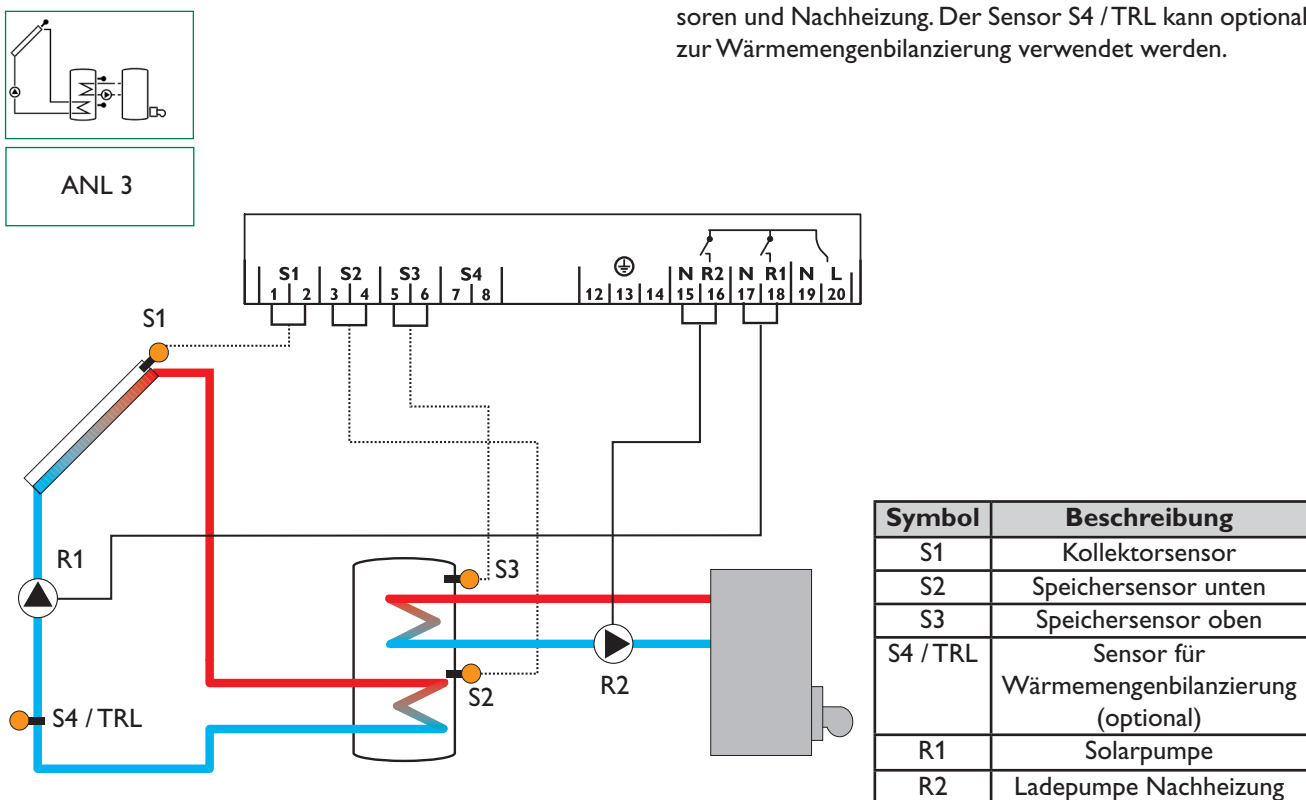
soren und Nachheizung. Der Sensor S4 / TRL kann optional zur Wärmemengenbilanzierung verwendet werden.

ANL 3

S1 S2 S3 S4 N R2 N R1 N L
1 2 3 4 5 6 7 8 12 13 14 15 16 17 18 19 20

S1

R1

S4 / TRL

S3

S2

R2

| Symbol | Beschreibung |
|---|---|
| S1 | Kollektorsensor |
| S2 | Speichersensor unten |
| S3 | Speichersensor oben |
| S4 / TRL | Sensor für Wärmemengenbilanzierung (optional) |
| R1 | Solarpumpe |
| R2 | Ladepumpe Nachheizung |